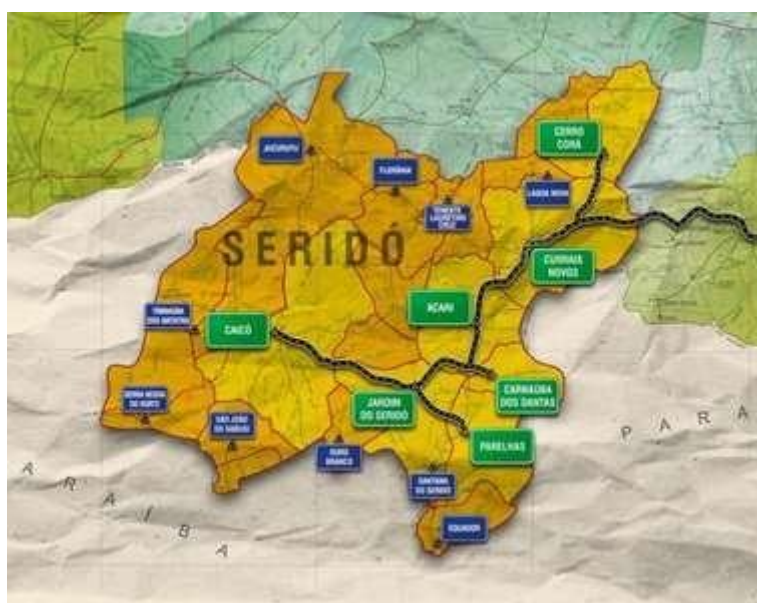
SERIDÓ

ACURUPU

FLORÂNIA

TENENTE LAURENTINO CRUZ

LAGOA NOVA

CERRO CORÁ

CURRAIS NOVOS

ACARI

CAICÓ

TIMBAÚBA DOS BATISTAS

SERRA NEGRA DO NORTE

SÃO JOSÉ DO SABUGI

JARDIM DO SERIDÓ

CARNAÚBA DOS DANTAS

PARELHAS

OURO BRANCO

SANTANA DO SERIDÓ

EQUADOR

P A R A

A R A I B A